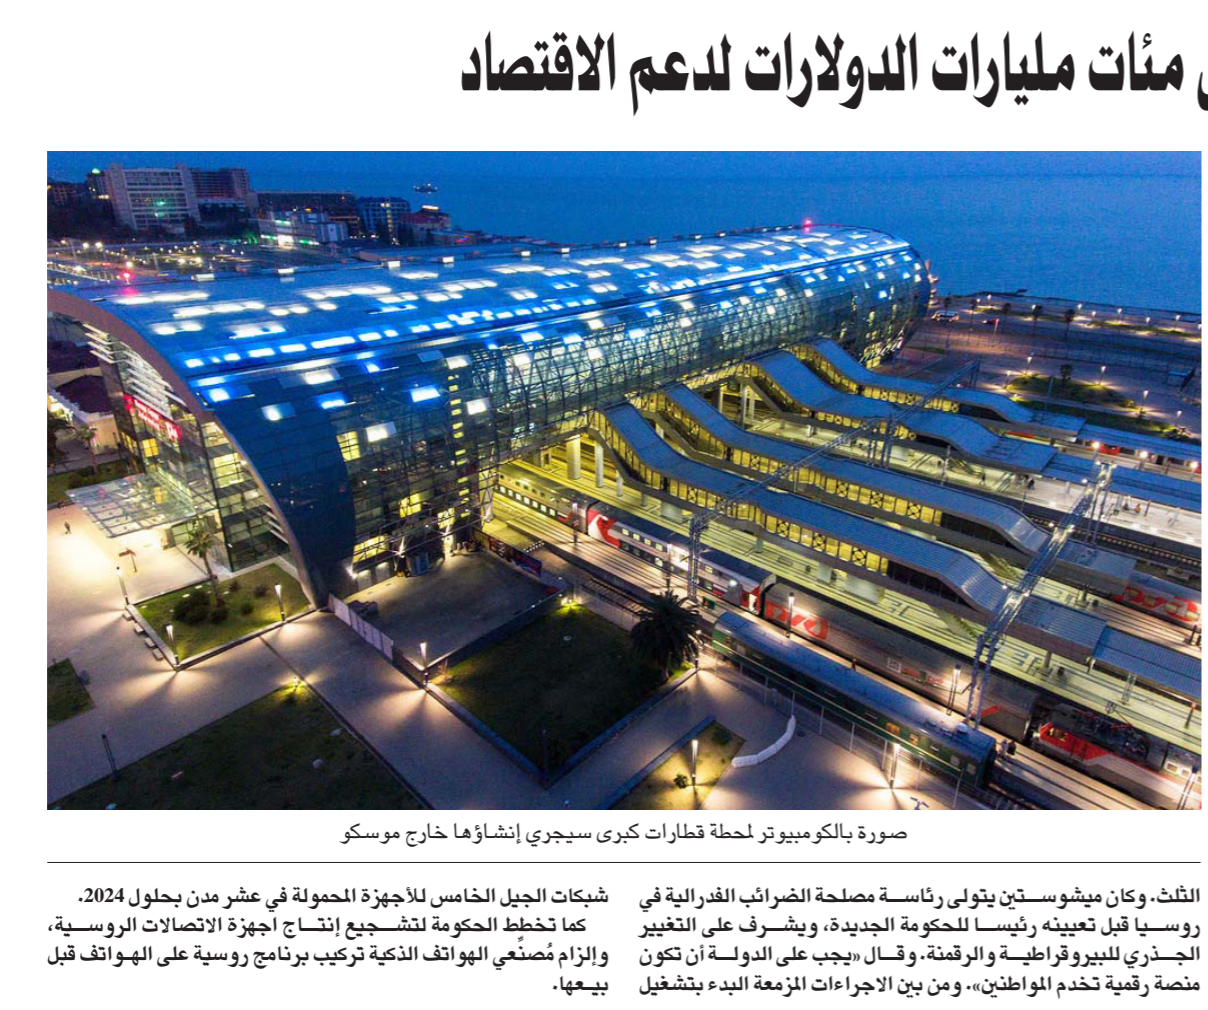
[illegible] مئات مليارات الدولارات لدعم الاقتصاد

صورة بالكومبيوتر لمحطة قطارات كبرى سيجري إنشاؤها خارج موسكو

الثلث. وكان ميشوستين يتولى رئاسة مصلحة الضرائب الفدرالية في روسيا قبل تعيينه رئيسا للحكومة الجديدة، ويشرف على التغيير الجذري للبيروقراطية والرقمنة. وقال «يجب على الدولة أن تكون منصة رقمية تخدم المواطنين». ومن بين الاجراءات المزمعة البدء بتشغيل

شبكات الجيل الخامس للأجهزة المحمولة في عشر مدن بحلول 2024.

كما تخطط الحكومة لتشجيع إنتاج أجهزة الاتصالات الروسية، وإلزام مُصنّعي الهواتف الذكية تركيب برنامج روسية على الهواتف قبل بيعها.